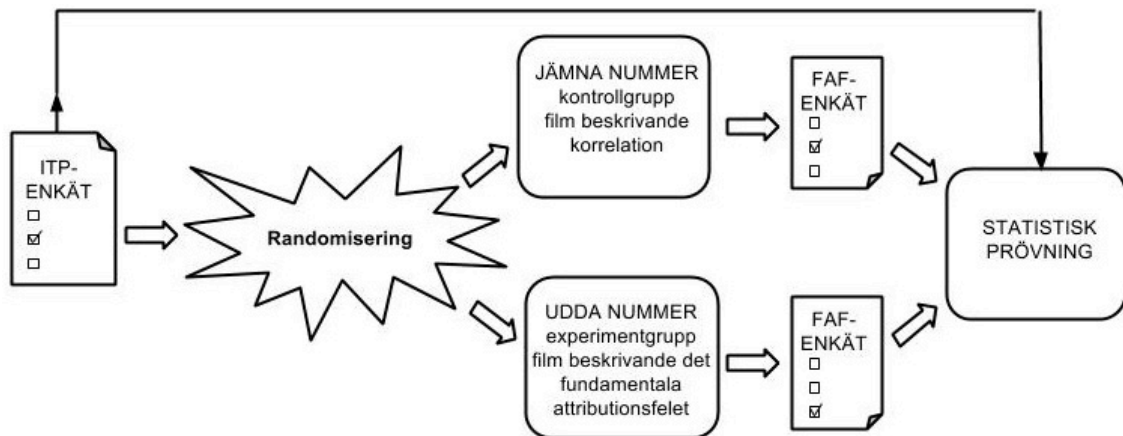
ITP-ENKÄT
☐
☑
☐

Randomisering

JÄMNA NUMMER
kontrollgrupp
film beskrivande korrelation

FAF-ENKÄT
☐
☑
☐

UDDA NUMMER
experimentgrupp
film beskrivande det fundamentala attributionsfelet

FAF-ENKÄT
☐
☐
☑

STATISTISK PRÖVNING